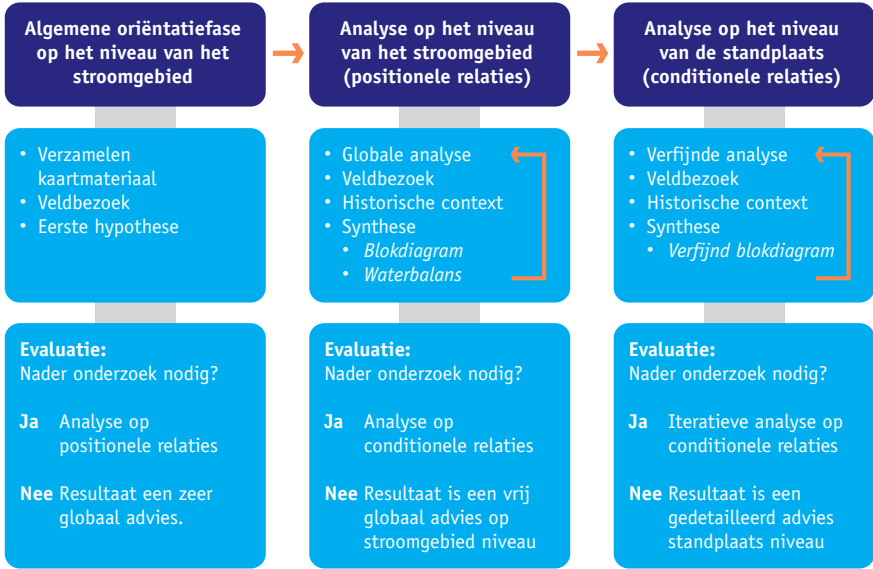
Algemene oriëntatiefase op het niveau van het stroomgebied

• Verzamelen kaartmateriaal
• Veldbezoek
• Eerste hypothese

Evaluatie:
Nader onderzoek nodig?

Ja Analyse op positionele relaties

Nee Resultaat een zeer globaal advies.

Analyse op het niveau van het stroomgebied (positionele relaties)

• Globale analyse
• Veldbezoek
• Historische context
• Synthese
 • *Blokdiagram*
 • *Waterbalans*

Evaluatie:
Nader onderzoek nodig?

Ja Analyse op conditionele relaties

Nee Resultaat is een vrij globaal advies op stroomgebied niveau

Analyse op het niveau van de standplaats (conditionele relaties)

• Verfijnde analyse
• Veldbezoek
• Historische context
• Synthese
 • *Verfijnd blokdiagram*

Evaluatie:
Nader onderzoek nodig?

Ja Iteratieve analyse op conditionele relaties

Nee Resultaat is een gedetailleerd advies standplaats niveau